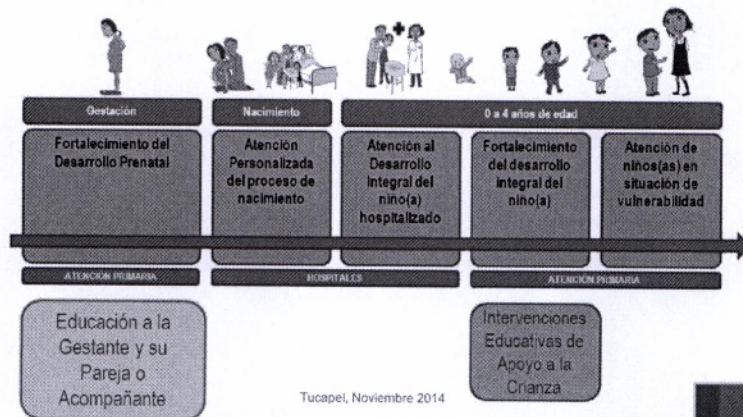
Gestación

Nacimiento

0 a 4 años de edad

Fortalecimiento del Desarrollo Prenatal

Atención Personalizada del proceso de nacimiento

Atención al Desarrollo Integral del niño(a) hospitalizado

Fortalecimiento del desarrollo integral del niño(a)

Atención de niños(as) en situación de vulnerabilidad

ATENCIÓN PRIMARIA

HOSPITALES

ATENCIÓN PRIMARIA

Educación a la Gestante y su Pareja o Acompañante

Intervenciones Educativas de Apoyo a la Crianza

Tucapel, Noviembre 2014